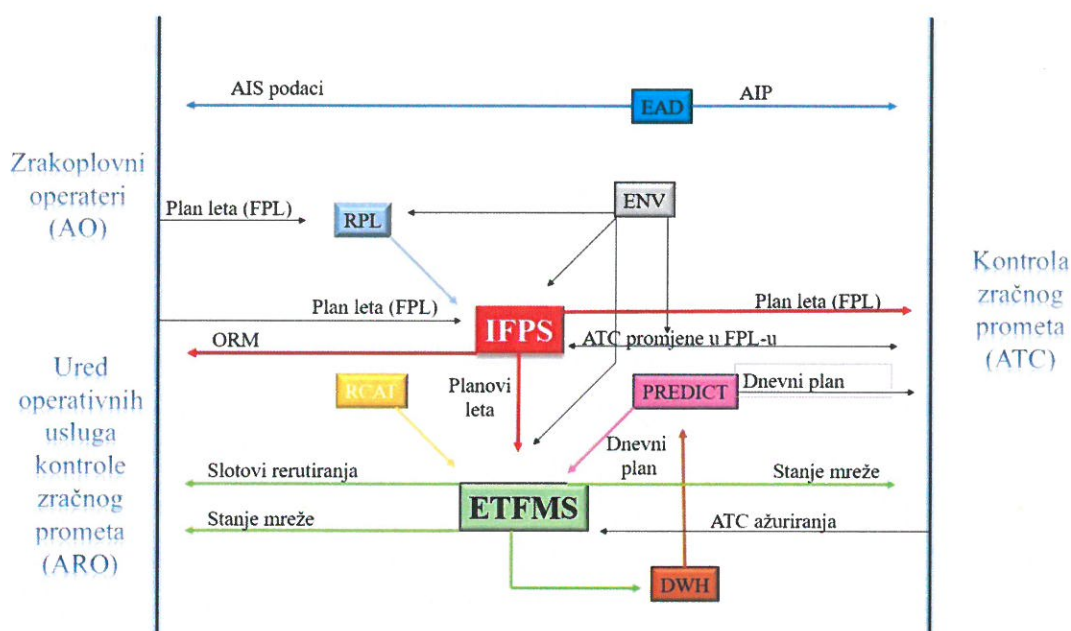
AIS podaci
EAD
AIP

Zrakoplovni operateri (AO)

Plan leta (FPL)
RPL
ENV

Kontrola zračnog prometa (ATC)

Plan leta (FPL)
IFPS
Plan leta (FPL)
ORM
ATC promjene u FPL-u

Ured operativnih usluga kontrole zračnog prometa (ARO)

RCAT
Planovi leta
PREDICT
Dnevni plan
Dnevni plan

Slotovi rerutiranja
Stanje mreže
ETFMS
Stanje mreže
ATC ažuriranja
DWH